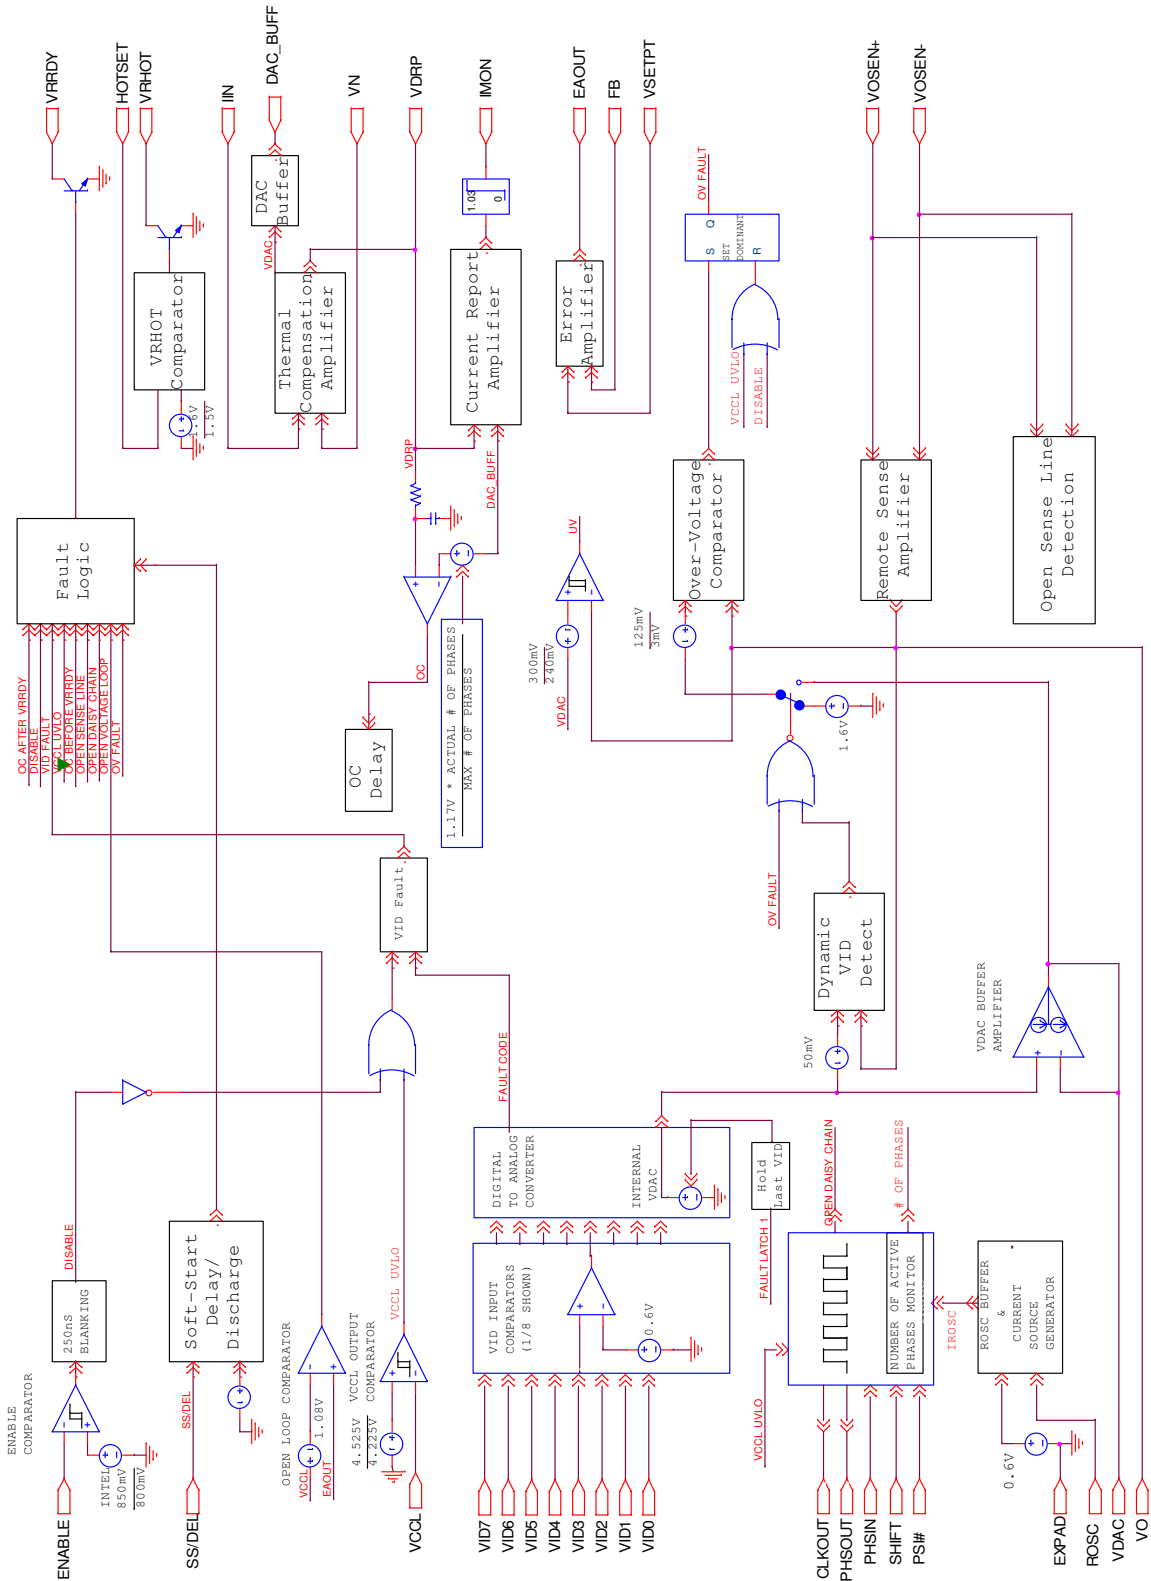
VRRDY
HOTSET
VRHOT
IN
DAC_BUFF
VN
VDRP
IMON
EAOUT
FB
VSETPT
VOSEN+
VOSEN-

VRHOT Comparator
1.6V
1.5V
DAC Buffer
VDAC
Thermal Compensation Amplifier
VDRP
Current Report Amplifier
1.03
0
DAC_BUFF
Error Amplifier
OV FAULT
S Q
SET DOMINANT
R
VCCL UVLO
DISABLE
Over-Voltage Comparator
Remote Sense Amplifier
Open Sense Line Detection
UV
125mV
3mV
300mV
240mV
VDAC
1.6V

Fault Logic
OC AFTER VRRDY
DISABLE
VID FAULT
VCCL UVLO
OC BEFORE VRRDY
OPEN SENSE LINE
OPEN DAISY CHAIN
OPEN VOLTAGE LOOP
OV FAULT

OC
OC Delay
1.17V * ACTUAL # OF PHASES
MAX # OF PHASES
VID Fault
OV FAULT
Dynamic VID Detect
50mV
VDAC BUFFER AMPLIFIER
FAULT CODE
DIGITAL TO ANALOG CONVERTER
INTERNAL VDAC
Hold Last VID
FAULT LATCH 1
OPEN DAISY CHAIN
# OF PHASES
VID INPUT COMPARATORS (1/8 SHOWN)
0.6V
NUMBER OF ACTIVE PHASES MONITOR
IROSC
ROSC BUFFER & CURRENT SOURCE GENERATOR
0.6V
VCCL UVLO

ENABLE COMPARATOR
250nS BLANKING
DISABLE
INTEL 850mV
800mV
SS/DEL
Soft-Start Delay/ Discharge
OPEN LOOP COMPARATOR
1.08V
VCCL
EAOUT
VCCL OUTPUT COMPARATOR
4.525V
4.225V
VCCL UVLO

ENABLE
SS/DEL
VCCL
VID7
VID6
VID5
VID4
VID3
VID2
VID1
VID0
CLKOUT
PHSOUT
PHSIN
SHIFT
PSI#
EXPAD
ROSC
VDAC
VO